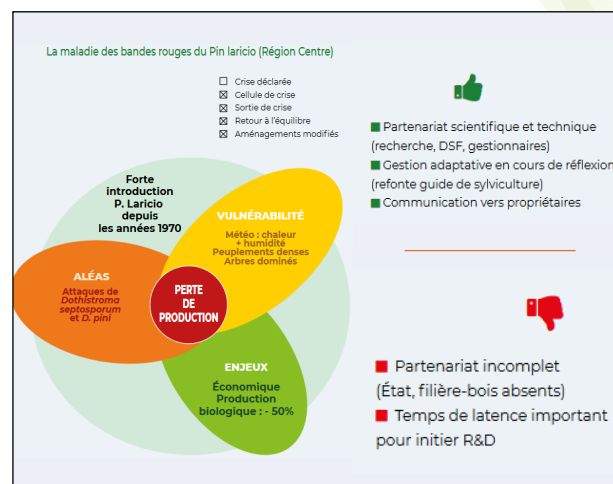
La maladie des bandes rouges du Pin laricio (Région Centre)

☐ Crise déclarée
☒ Cellule de crise
☒ Sortie de crise
☒ Retour à l'équilibre
☒ Aménagements modifiés

Forte introduction P. Laricio depuis les années 1970

VULNÉRABILITÉ
Météo : chaleur + humidité
Peuplements denses
Arbres dominés

ALÉAS
Attaques de Dothistroma septosporum et D. pini

PERTE DE PRODUCTION

ENJEUX
Économique
Production biologique : - 50%

■ Partenariat scientifique et technique (recherche, DSF, gestionnaires)
■ Gestion adaptative en cours de réflexion (refonte guide de sylviculture)
■ Communication vers propriétaires

■ Partenariat incomplet (État, filière-bois absents)
■ Temps de latence important pour initier R&D